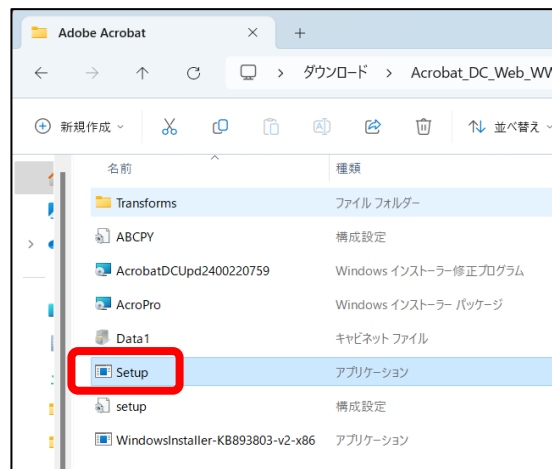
Adobe Acrobat ×  +

← → ↑ ⟳  > ダウンロード > Acrobat_DC_Web_WW

新規作成 ˅  並べ替え ˅

| 名前 | 種類 |
|---|---|
| Transforms | ファイル フォルダー |
| ABCPY | 構成設定 |
| AcrobatDCUpd2400220759 | Windows インストーラー修正プログラム |
| AcroPro | Windows インストーラー パッケージ |
| Data1 | キャビネット ファイル |
| Setup | アプリケーション |
| setup | 構成設定 |
| WindowsInstaller-KB893803-v2-x86 | アプリケーション |